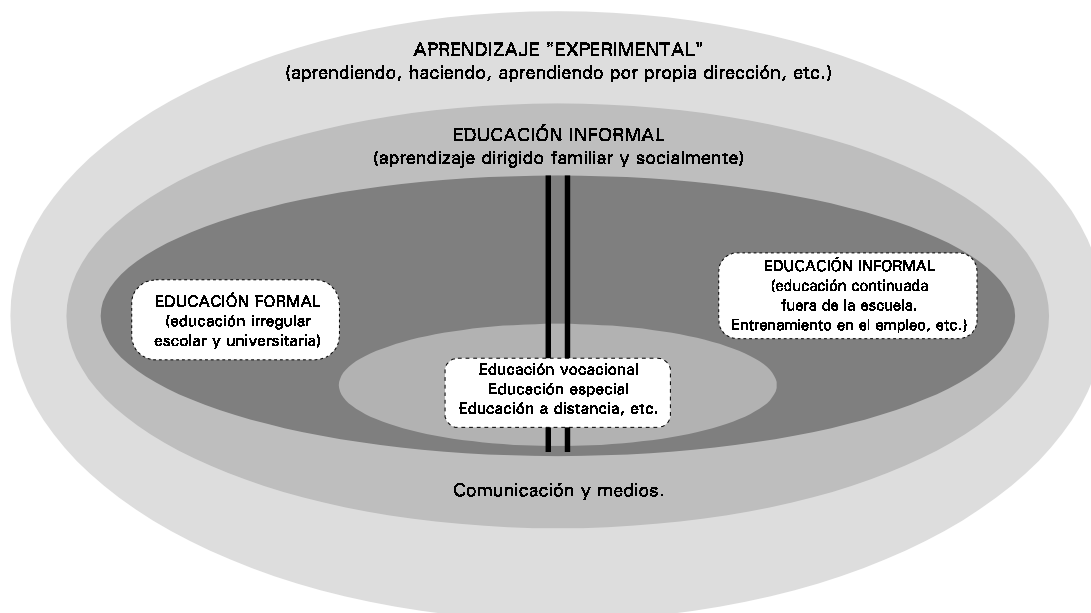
APRENDIZAJE "EXPERIMENTAL"
(aprendiendo, haciendo, aprendiendo por propia dirección, etc.)

EDUCACIÓN INFORMAL
(aprendizaje dirigido familiar y socialmente)

EDUCACIÓN FORMAL
(educación irregular escolar y universitaria)

EDUCACIÓN INFORMAL
(educación continuada fuera de la escuela. Entrenamiento en el empleo, etc.)

Educación vocacional
Educación especial
Educación a distancia, etc.

Comunicación y medios.